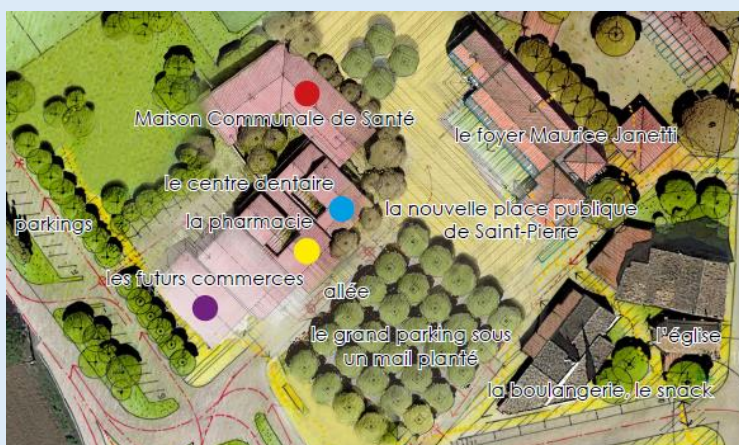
Maison Communale de Santé

le foyer Maurice Janetti

le centre dentaire

la nouvelle place publique de Saint-Pierre

parkings

la pharmacie

les futurs commerces

allée

le grand parking sous un mail planté

l'église

la boulangerie, le snack